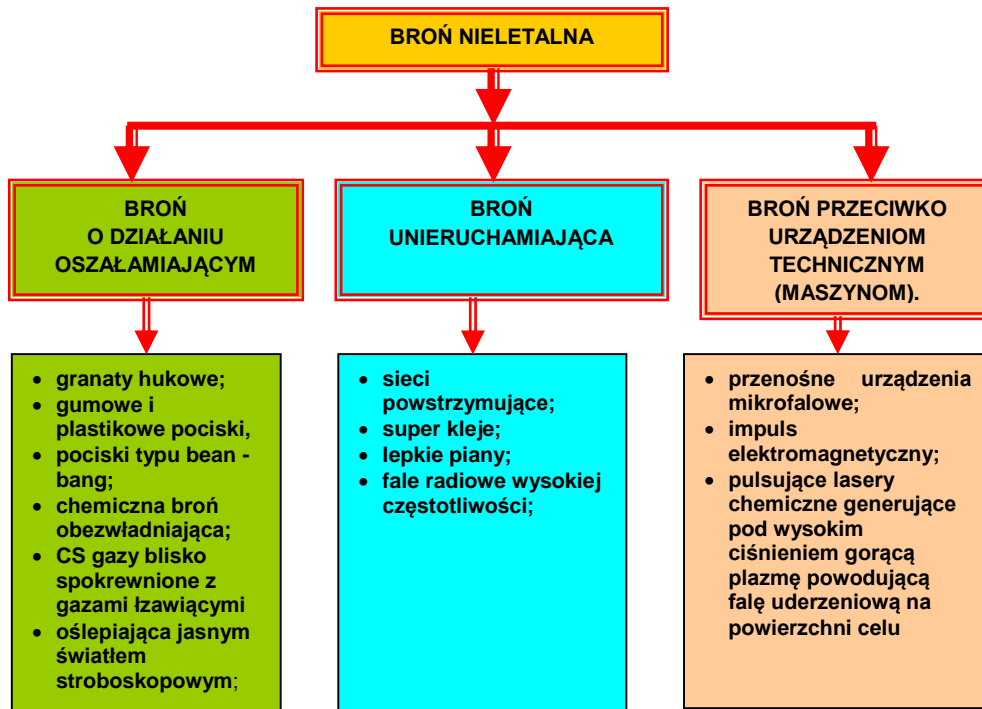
BROŃ NIELETALNA

BROŃ O DZIAŁANIU OSZAŁAMIAJĄCYM

BROŃ UNIERUCHAMIAJĄCA

BROŃ PRZECIWKO URZĄDZENIOM TECHNICZNYM (MASZYNOM).

- granaty hukowe;
- gumowe i plastikowe pociski,
- pociski typu bean - bang;
- chemiczna broń obezwładniająca;
- CS gazy blisko spokrewnione z gazami łzawiącymi
- oślepiająca jasnym światłem stroboskopowym;

- sieci powstrzymujące;
- super kleje;
- lepkie piany;
- fale radiowe wysokiej częstotliwości;

- przenośne urządzenia mikrofalowe;
- impuls elektromagnetyczny;
- pulsujące lasery chemiczne generujące pod wysokim ciśnieniem gorącą plazmę powodującą falę uderzeniową na powierzchni celu